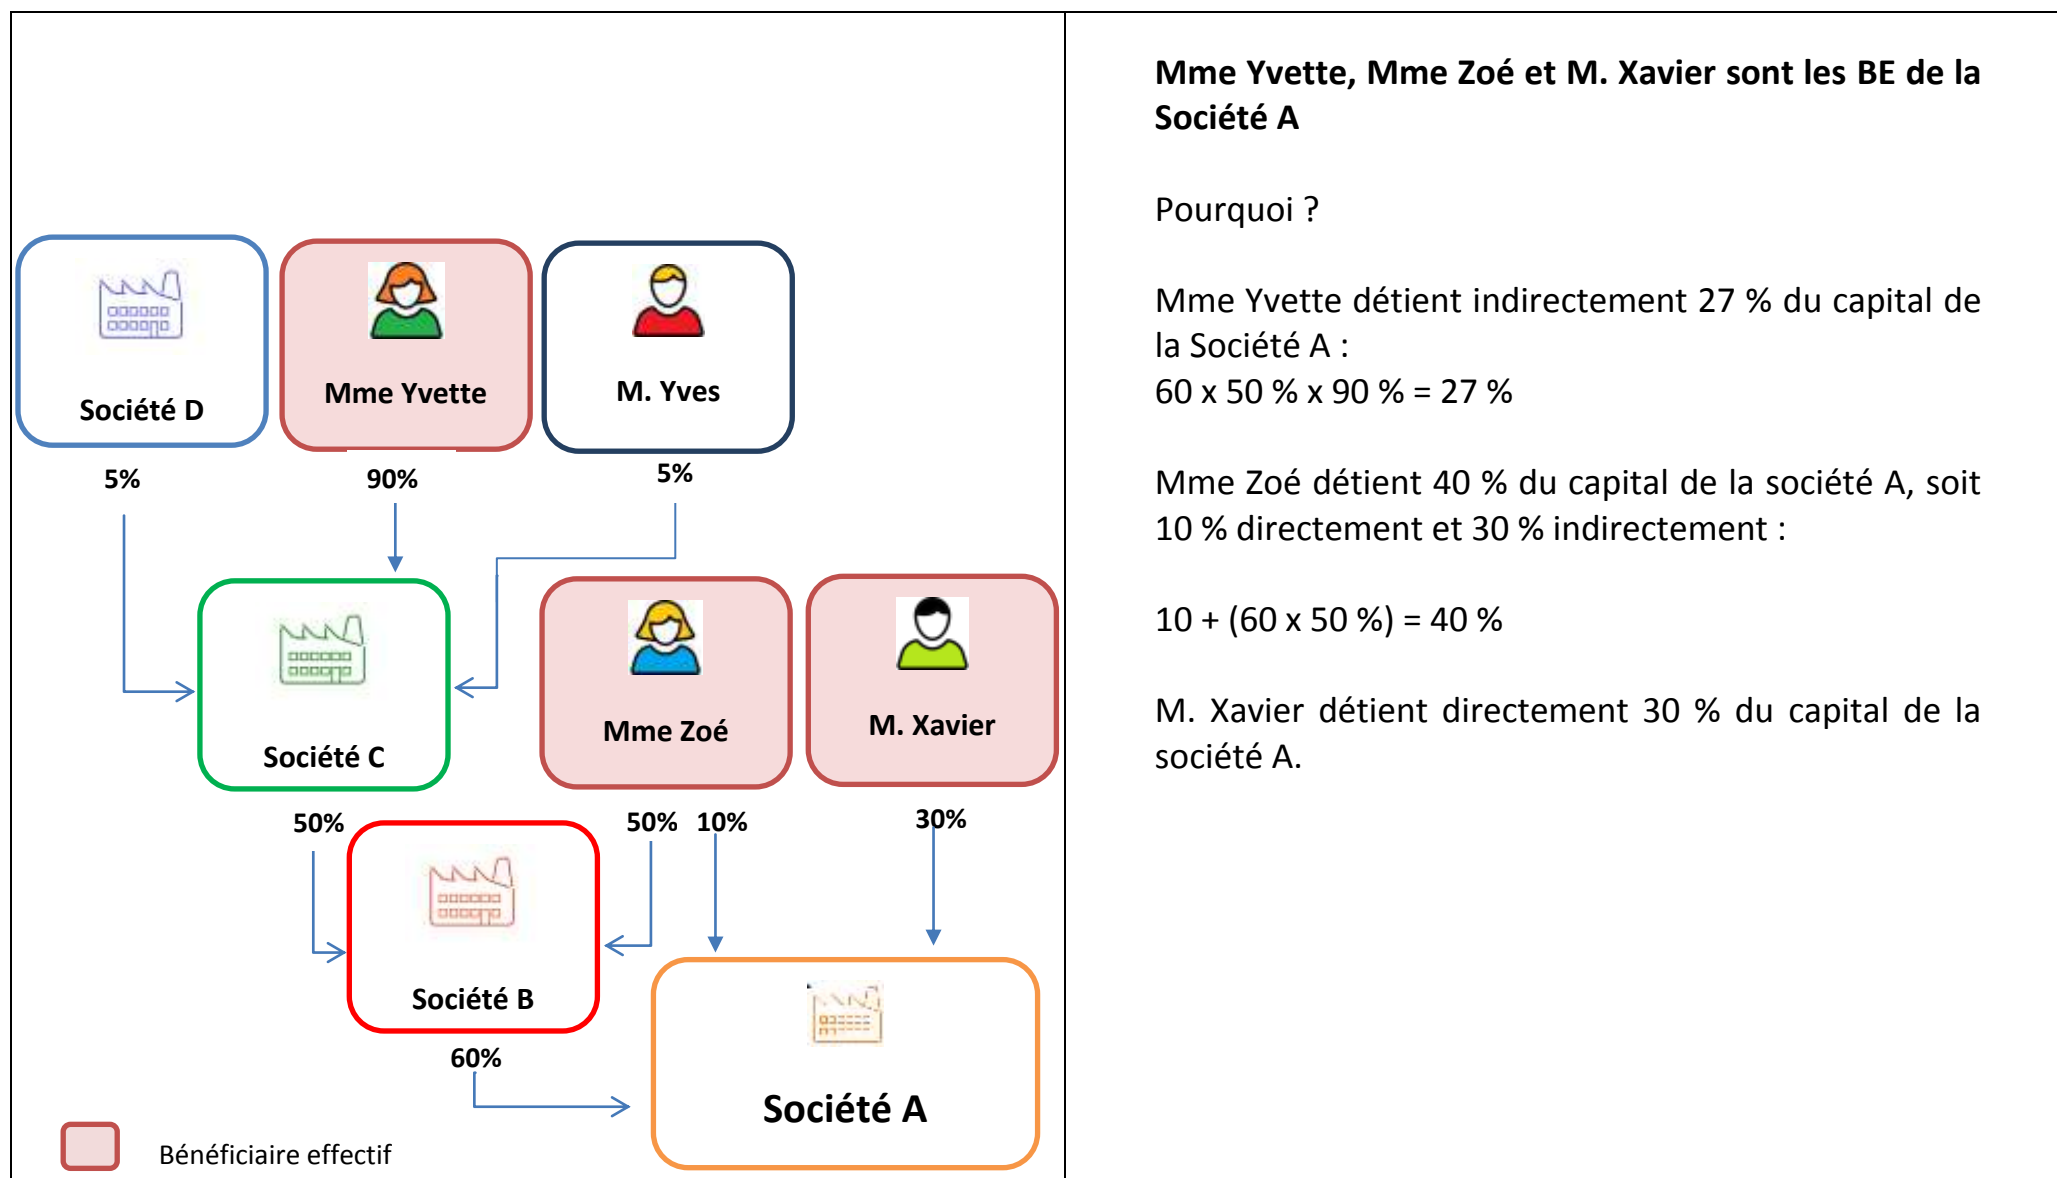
Société D

Mme Yvette

M. Yves

5%

90%

5%

Société C

Mme Zoé

M. Xavier

50%

50%  10%

30%

Société B

60%

Société A

Bénéficiaire effectif

**Mme Yvette, Mme Zoé et M. Xavier sont les BE de la Société A**

Pourquoi ?

Mme Yvette détient indirectement 27 % du capital de la Société A :
60 x 50 % x 90 % = 27 %

Mme Zoé détient 40 % du capital de la société A, soit 10 % directement et 30 % indirectement :

10 + (60 x 50 %) = 40 %

M. Xavier détient directement 30 % du capital de la société A.